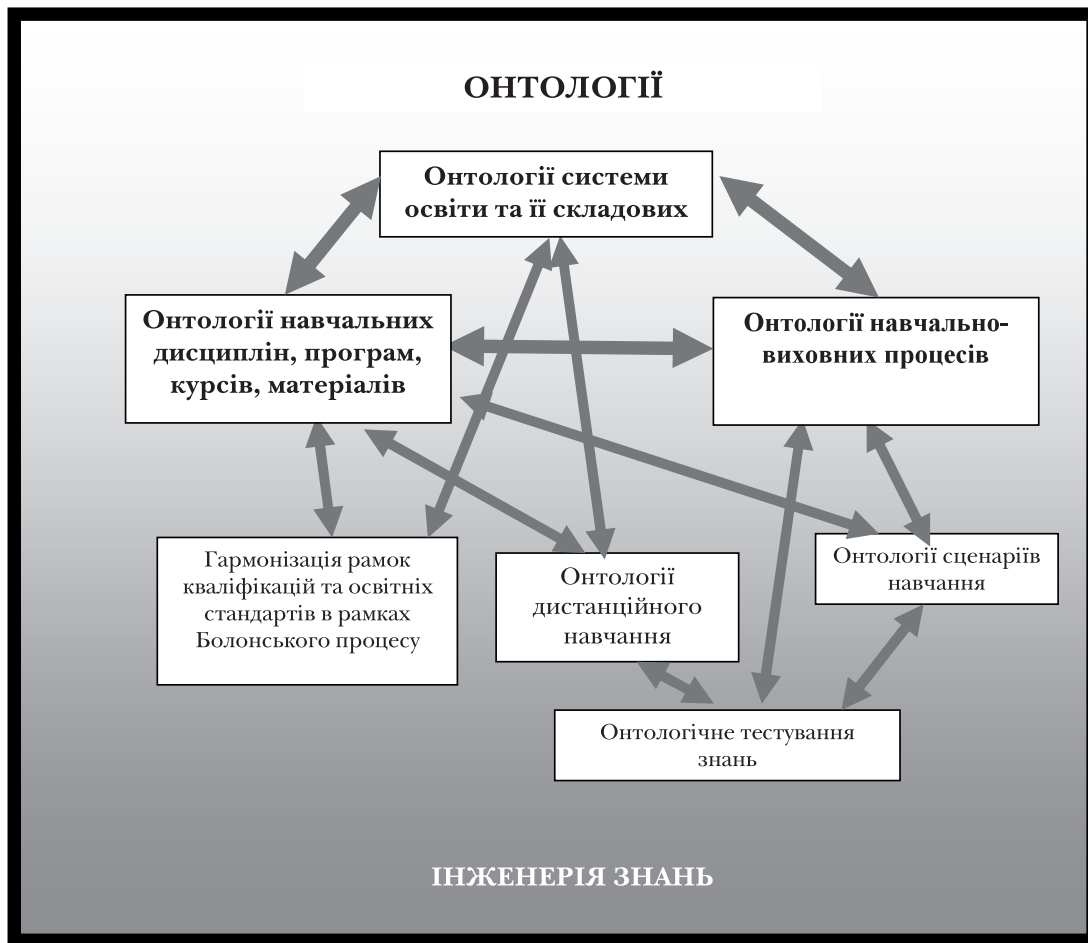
ОНТОЛОГІЇ

Онтології системи освіти та її складових

Онтології навчальних дисциплін, програм, курсів, матеріалів

Онтології навчально-виховних процесів

Гармонізація рамок кваліфікацій та освітніх стандартів в рамках Болонського процесу

Онтології дистанційного навчання

Онтології сценаріїв навчання

Онтологічне тестування знань

ІНЖЕНЕРІЯ ЗНАНЬ